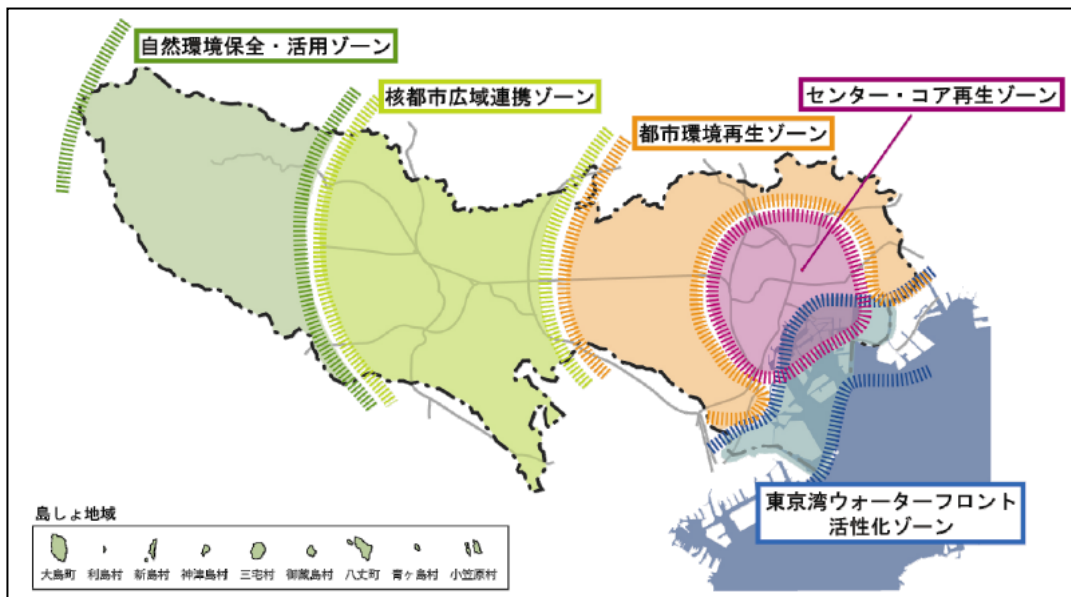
自然環境保全・活用ゾーン

核都市広域連携ゾーン

センター・コア再生ゾーン

都市環境再生ゾーン

東京湾ウォーターフロント活性化ゾーン

島しょ地域

大島町 利島村 新島村 神津島村 三宅村 御蔵島村 八丈町 青ヶ島村 小笠原村